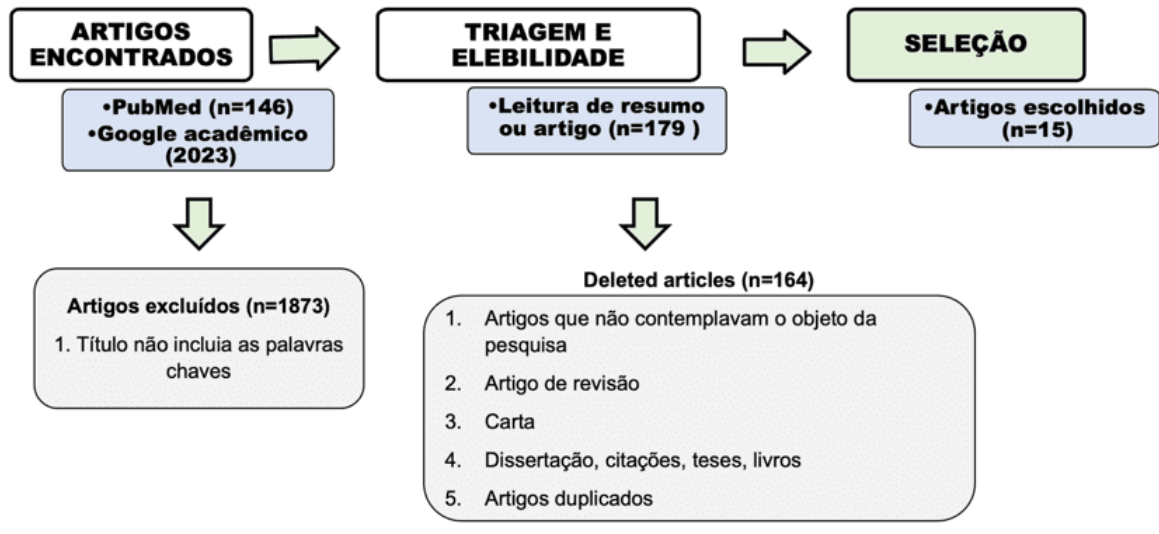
ARTIGOS ENCONTRADOS

TRIAGEM E ELEBILIDADE

SELEÇÃO

•PubMed (n=146)
•Google acadêmico (2023)

•Leitura de resumo ou artigo (n=179 )

•Artigos escolhidos (n=15)

Artigos excluídos (n=1873)

1. Título não incluia as palavras chaves

Deleted articles (n=164)

1. Artigos que não contemplavam o objeto da pesquisa
2. Artigo de revisão
3. Carta
4. Dissertação, citações, teses, livros
5. Artigos duplicados